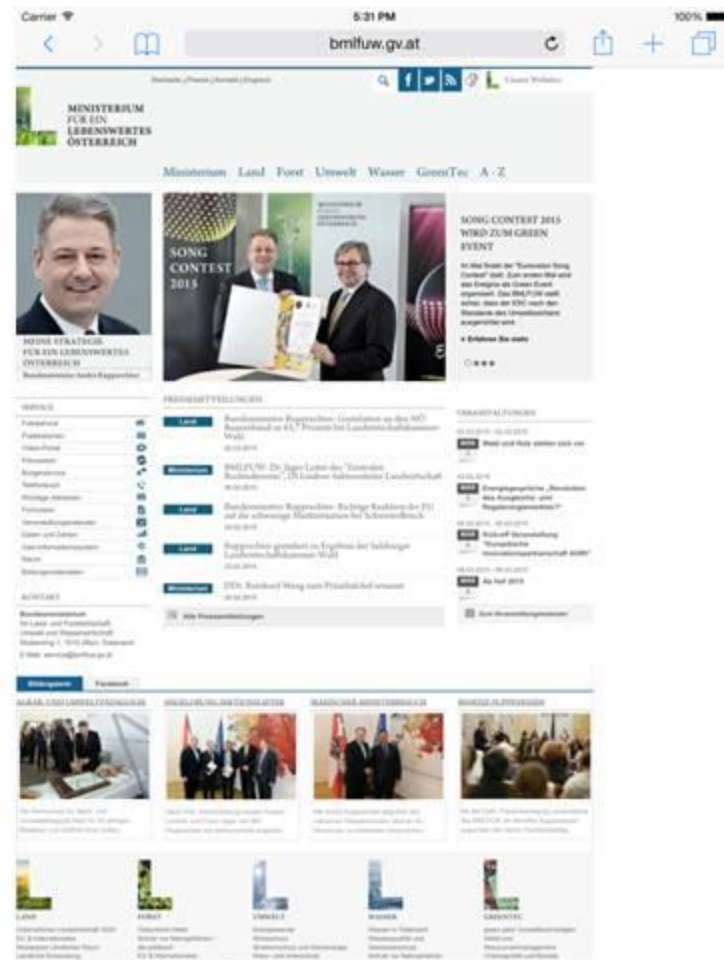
Carrier 5:31 PM 100%

bmlfuw.gv.at

MINISTERIUM FÜR EIN LEBENSWERTES ÖSTERREICH

Ministerium Land Forst Umwelt Wasser GreenTec A - Z

SONG CONTEST 2015

SONG CONTEST 2015 WIRD ZUM GREEN EVENT

» Erfahren Sie mehr

MEINE STRATEGIE FÜR EIN LEBENSWERTES ÖSTERREICH

PRESSEMITTEILUNGEN

Land Bundesminister Rupprechter: Gratulation an den NÖ Bauernbund zu 81,7 Prozent bei Landwirtschaftskammer-Wahl

Ministerium BMLFUW: Dr. Jäger Leiter der "Zentralen Rechtsdienste", DI Lindner Sektionsleiter Landwirtschaft

Land Bundesminister Rupprechter: Richtige Reaktion der EU auf die schwierige Marktsituation bei Schweinefleisch

Land Rupprechter gratuliert zu Ergebnis der Salzburger Landwirtschaftskammer-Wahl

Ministerium DDr. Reinhard Mang zum Präsidialchef ernannt

Alle Pressemitteilungen

VERANSTALTUNGEN

Wald und Holz stehen sich vor

Energiegespräche „Revolution des Ausgleichs- und Regelenergiemarktes?"

Kick-off Veranstaltung "Europäische Innovationspartnerschaft AGRI"

Ab Hof 2015

Zum Veranstaltungskalender

SERVICE

KONTAKT

Bildergalerie Facebook

LAND FORST UMWELT WASSER GREENTEC